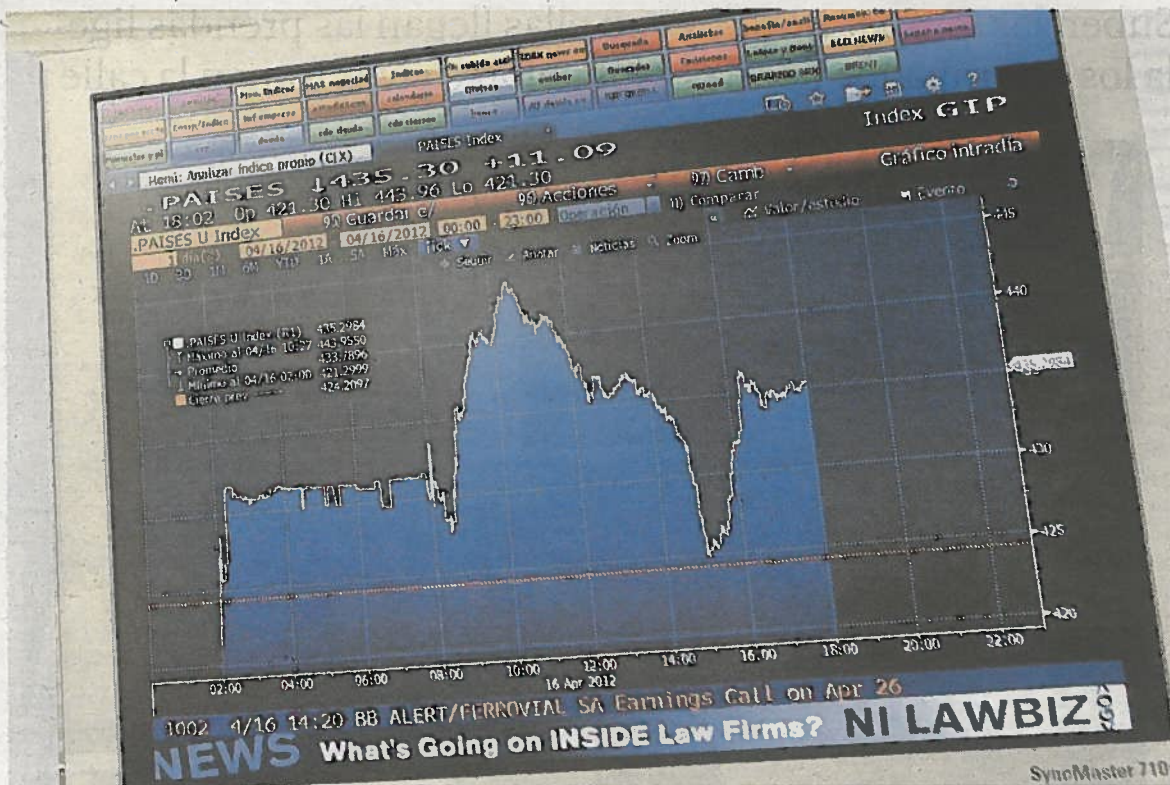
Mon. Indices
MAS negociad
Indices
% subida acc
INDEX news on
Busqueda
Analistas
Noticias
BBG NEWS
BRENT
Comp/Indice
Inf empresa
calendario
Divisas
Emisiones
Letras y Bonos
GRAFICO SPX
curvas
cdo deuda
cdo cierres
Index GTP
PAISES Index
Hemi: Analizar indice propio (CIX)
Gráfico intradía
.PAISES 435.30 +11.09
At 18:02 Op 421.30 Hi 443.96 Lo 421.30
9) Guardar c/
99) Acciones
97) Camb
1) Comparar
Valor/estudio
Evento
.PAISES U Index
04/16/2012
04/16/2012
00:00
23:00
Operación
Tick
1 día(s)
1D 3D 1M 6M YTD 1A 5A Máx
Seguir
Anotar
Noticias
Zoom
.PAISES U Index (Tr1) 435.2984
Máximo al 04/16 10:27 443.9550
Promedio 433.7896
Mínimo al 04/16 02:00 421.2999
Cierre prev 424.2097
445
440
435.2984
430
425
420
02:00
04:00
06:00
08:00
10:00
12:00
16 Apr 2012
14:00
16:00
18:00
20:00
22:00
1002 4/16 14:20 BB ALERT/FERROVIAL SA Earnings Call on Apr 26
NEWS What's Going on INSIDE Law Firms? NI LAWBIZ
SyncMaster 710